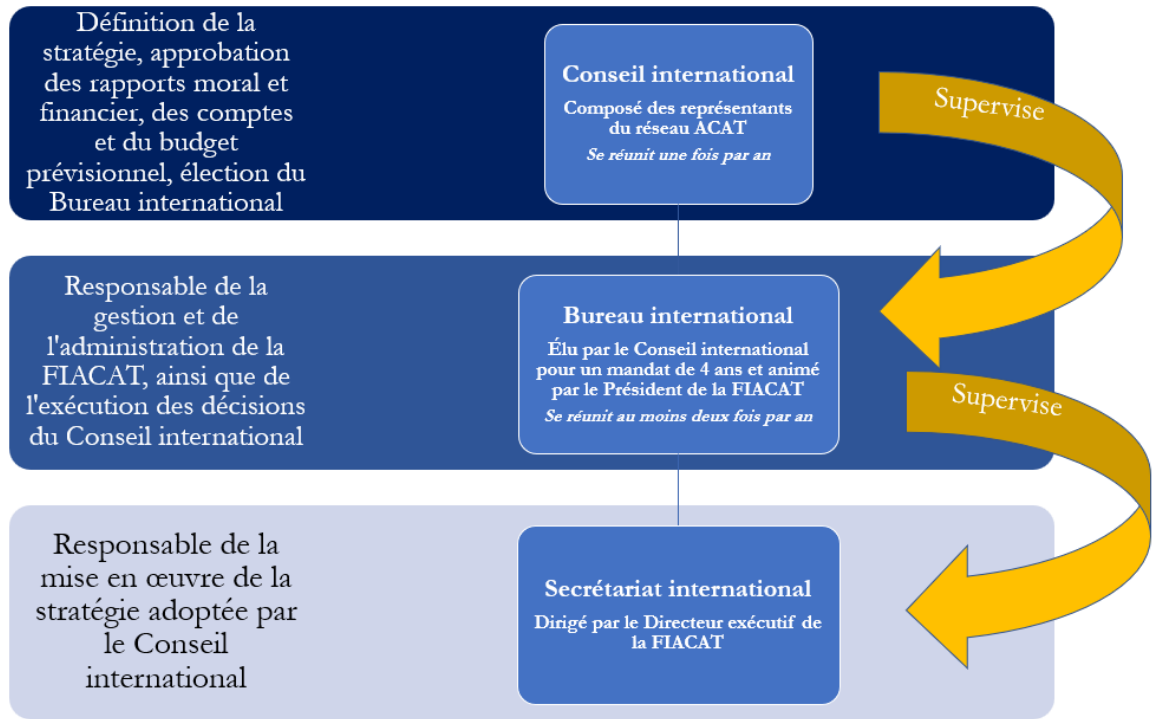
Définition de la stratégie, approbation des rapports moral et financier, des comptes et du budget prévisionnel, élection du Bureau international

Conseil international

Composé des représentants du réseau ACAT

*Se réunit une fois par an*

Supervise

Responsable de la gestion et de l'administration de la FIACAT, ainsi que de l'exécution des décisions du Conseil international

Bureau international

Élu par le Conseil international pour un mandat de 4 ans et animé par le Président de la FIACAT

*Se réunit au moins deux fois par an*

Supervise

Responsable de la mise en œuvre de la stratégie adoptée par le Conseil international

Secrétariat international

Dirigé par le Directeur exécutif de la FIACAT